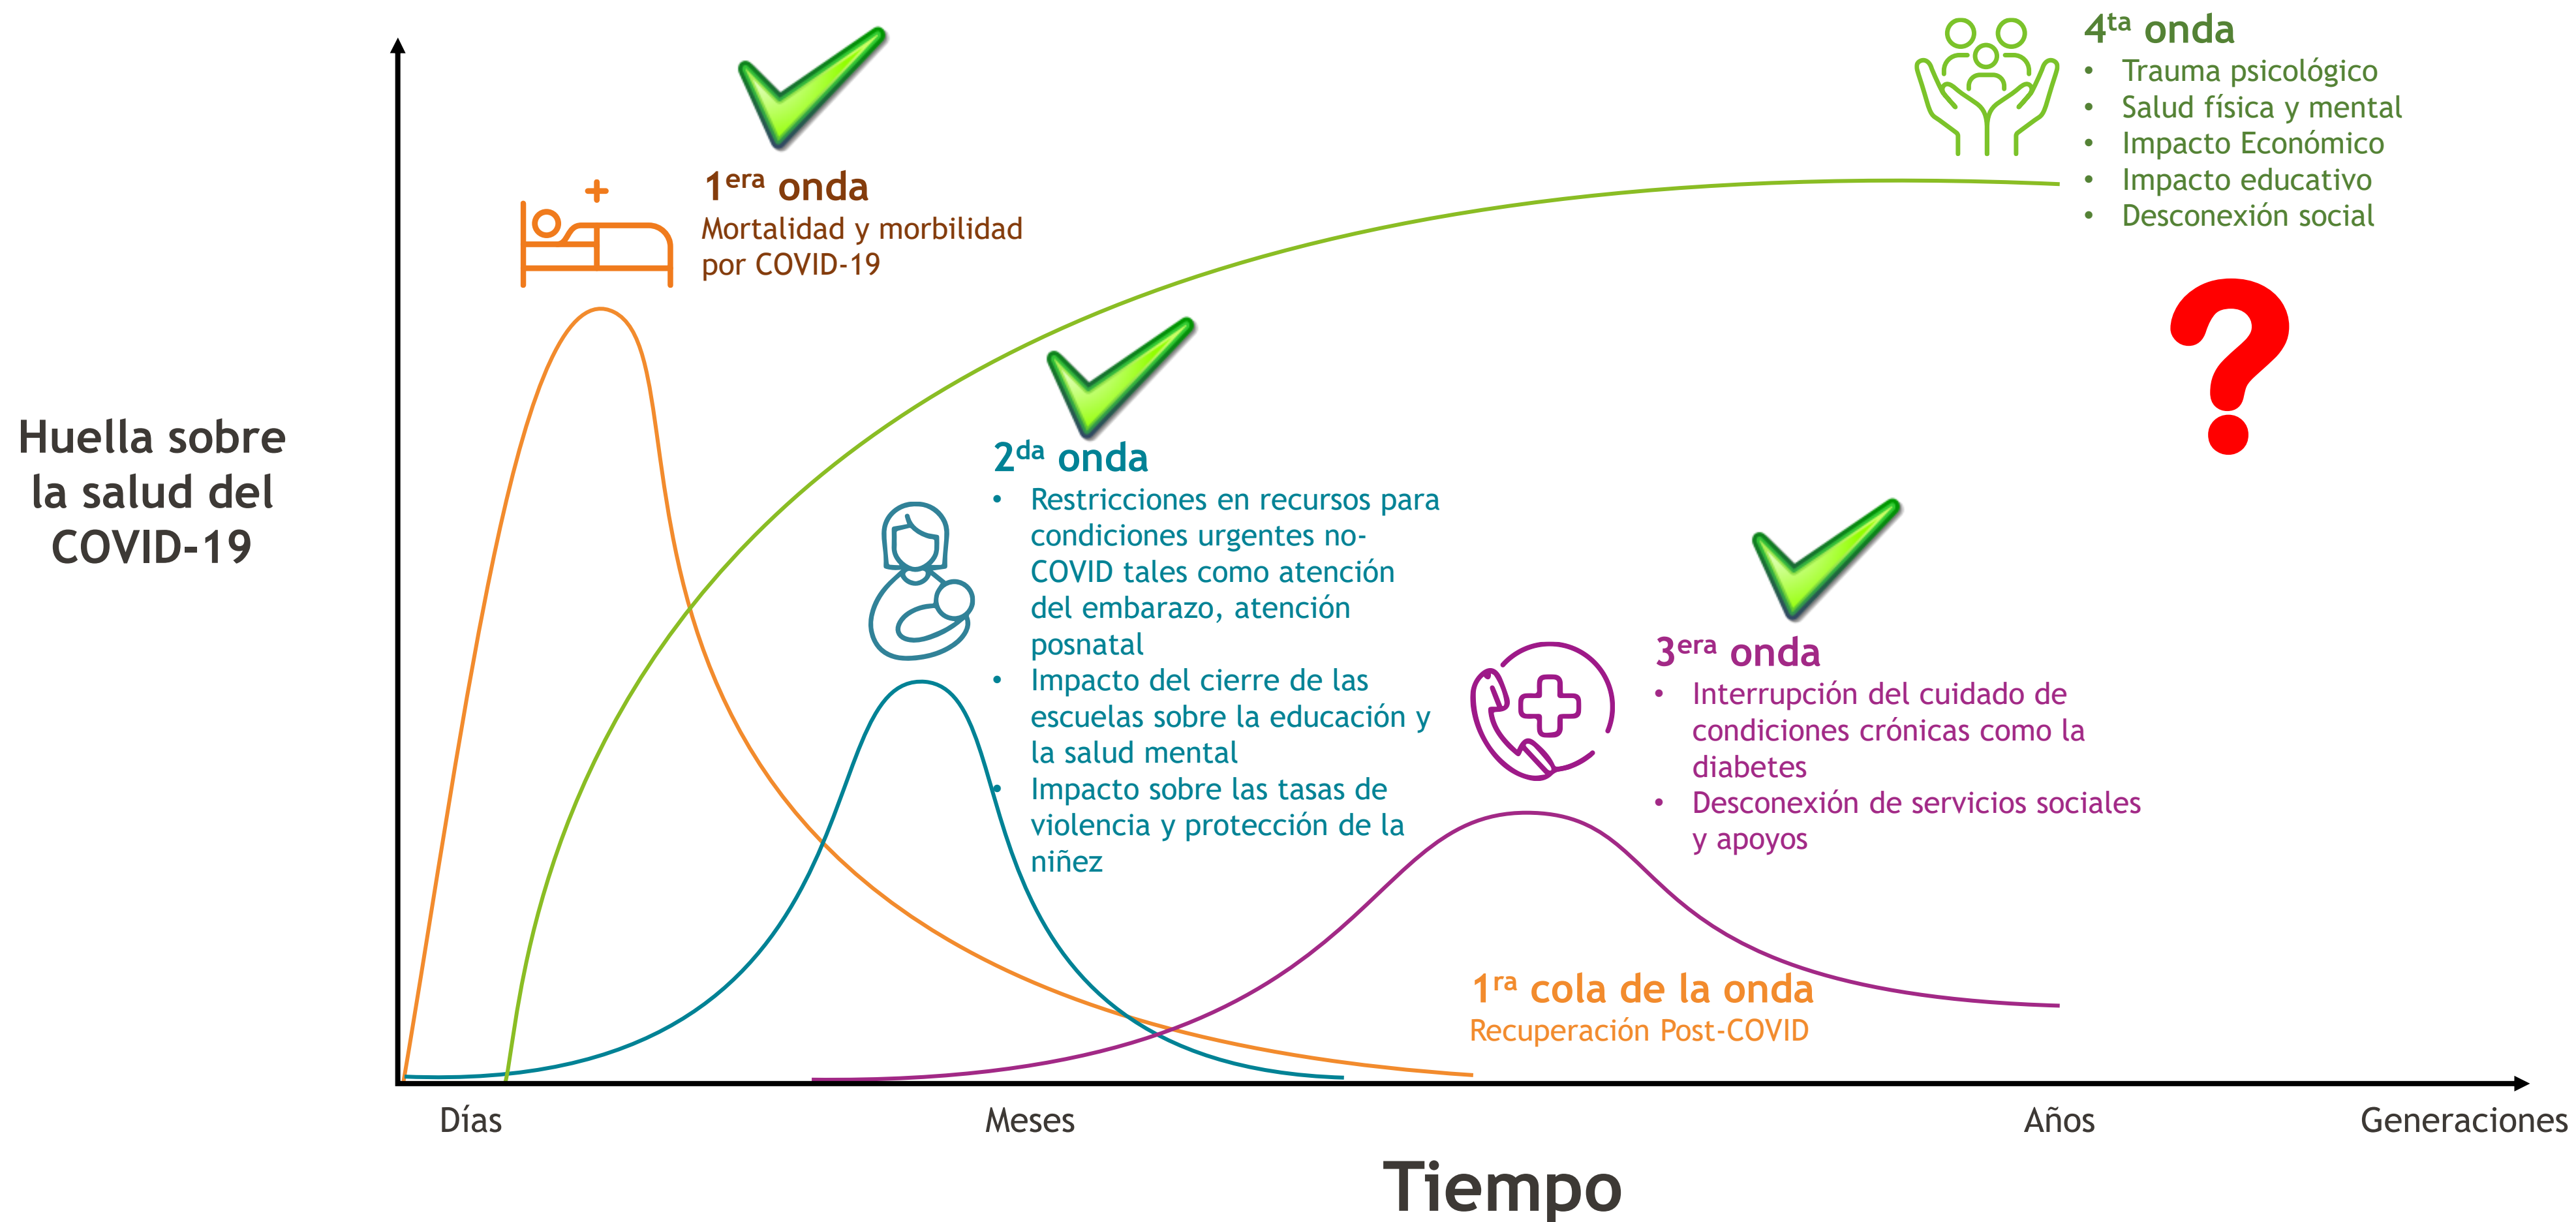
4$^{ta}$ onda
- Trauma psicológico
- Salud física y mental
- Impacto Económico
- Impacto educativo
- Desconexión social

1$^{era}$ onda
Mortalidad y morbilidad por COVID-19

Huella sobre la salud del COVID-19

2$^{da}$ onda
- Restricciones en recursos para condiciones urgentes no-COVID tales como atención del embarazo, atención posnatal
- Impacto del cierre de las escuelas sobre la educación y la salud mental
- Impacto sobre las tasas de violencia y protección de la niñez

3$^{era}$ onda
- Interrupción del cuidado de condiciones crónicas como la diabetes
- Desconexión de servicios sociales y apoyos

1$^{ra}$ cola de la onda
Recuperación Post-COVID

Días
Meses
Años
Generaciones

Tiempo